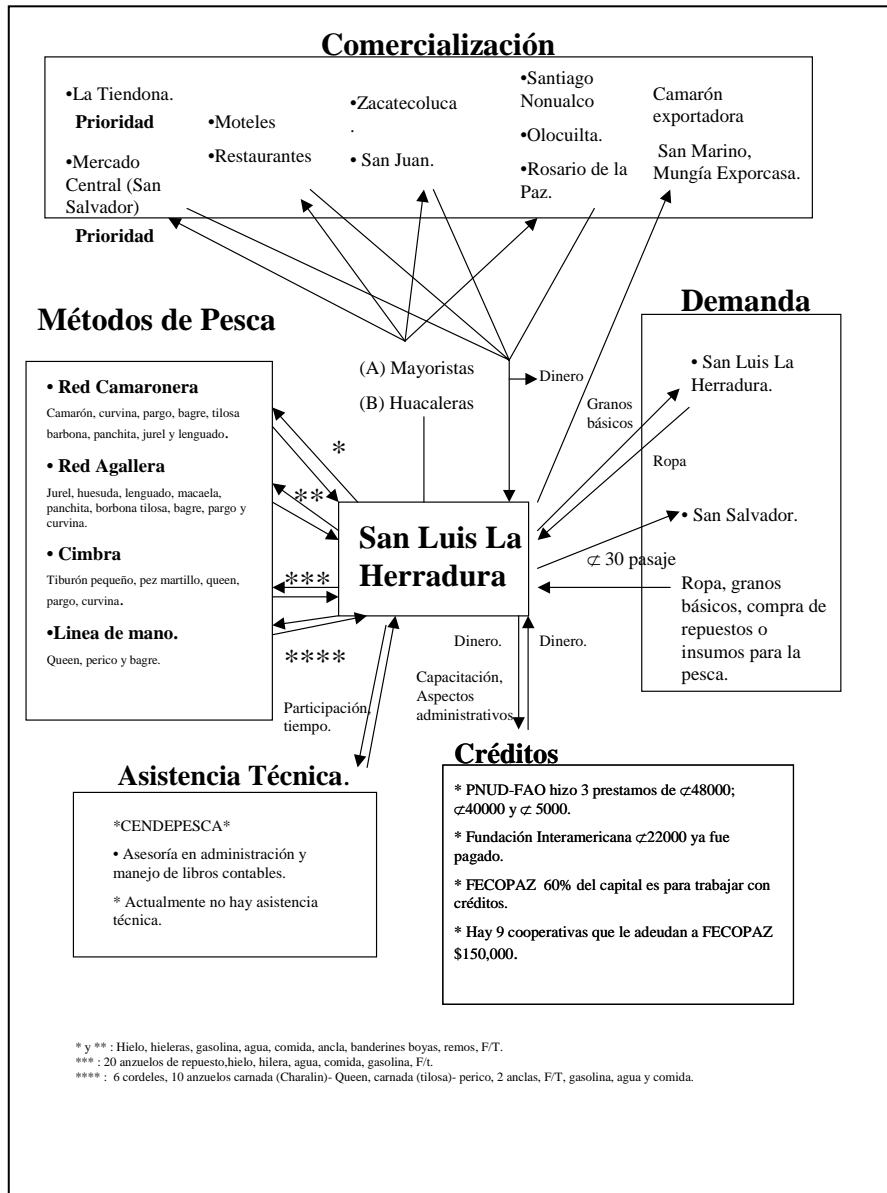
Comercialización

•La Tiendona.
Prioridad
•Mercado Central (San Salvador)
Prioridad

•Moteles
•Restaurantes

•Zacatecoluca
.
• San Juan.

•Santiago Nonualco
•Olocuilta.
•Rosario de la Paz.

Camarón exportadora
San Marino, Mungía Exporcasa.

Métodos de Pesca

• Red Camaronera
Camarón, curvina, pargo, bagre, tilosa barbona, panchita, jurel y lenguado.

• Red Agallera
Jurel, huesuda, lenguado, macaela, panchita, borbona tilosa, bagre, pargo y curvina.

• Cimbra
Tiburón pequeño, pez martillo, queen, pargo, curvina.

•Linea de mano.
Queen, perico y bagre.

*
**
***
****

(A) Mayoristas
(B) Huacaleras

Dinero

San Luis La Herradura

Demanda

• San Luis La Herradura.

Granos básicos

Ropa

• San Salvador.

$\not{c}$ 30 pasaje

Ropa, granos básicos, compra de repuestos o insumos para la pesca.

Dinero.
Dinero.

Capacitación, Aspectos administrativos

Participación, tiempo.

Asistencia Técnica.

*CENDEPESCA*
• Asesoría en administración y manejo de libros contables.
* Actualmente no hay asistencia técnica.

Créditos

* PNUD-FAO hizo 3 prestamos de $\not{c}$48000; $\not{c}$40000 y $\not{c}$ 5000.
* Fundación Interamericana $\not{c}$22000 ya fue pagado.
* FECOPAZ 60% del capital es para trabajar con créditos.
* Hay 9 cooperativas que le adeudan a FECOPAZ $150,000.

* y ** : Hielo, hieleras, gasolina, agua, comida, ancla, banderines boyas, remos, F/T.
*** : 20 anzuelos de repuesto,hielo, hilera, agua, comida, gasolina, F/t.
**** : 6 cordeles, 10 anzuelos carnada (Charalin)- Queen, carnada (tilosa)- perico, 2 anclas, F/T, gasolina, agua y comida.